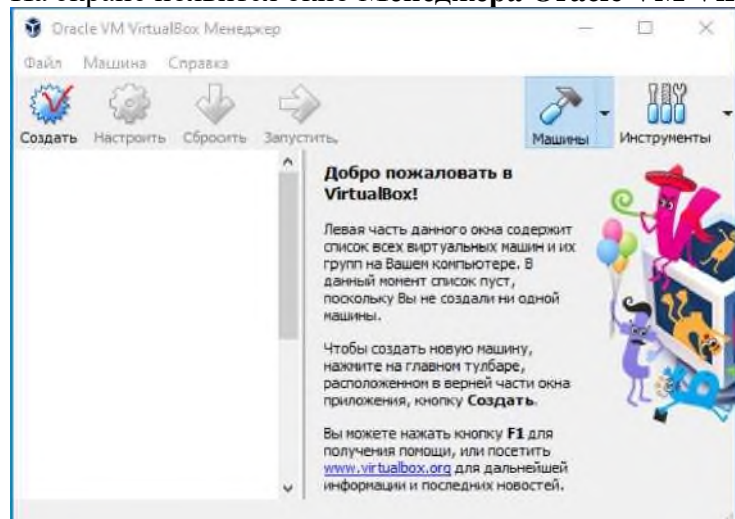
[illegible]

Oracle VM VirtualBox Менеджер

Файл Машина Справка

Создать Настроить Сбросить Запустить

Машины Инструменты

Добро пожаловать в VirtualBox!

Левая часть данного окна содержит список всех виртуальных машин и их групп на Вашем компьютере. В данный момент список пуст, поскольку Вы не создали ни одной машины.

Чтобы создать новую машину, нажмите на главном тулбаре, расположенном в верней части окна приложения, кнопку **Создать**.

Вы можете нажать кнопку **F1** для получения помощи, или посетить www.virtualbox.org для дальнейшей информации и последних новостей.